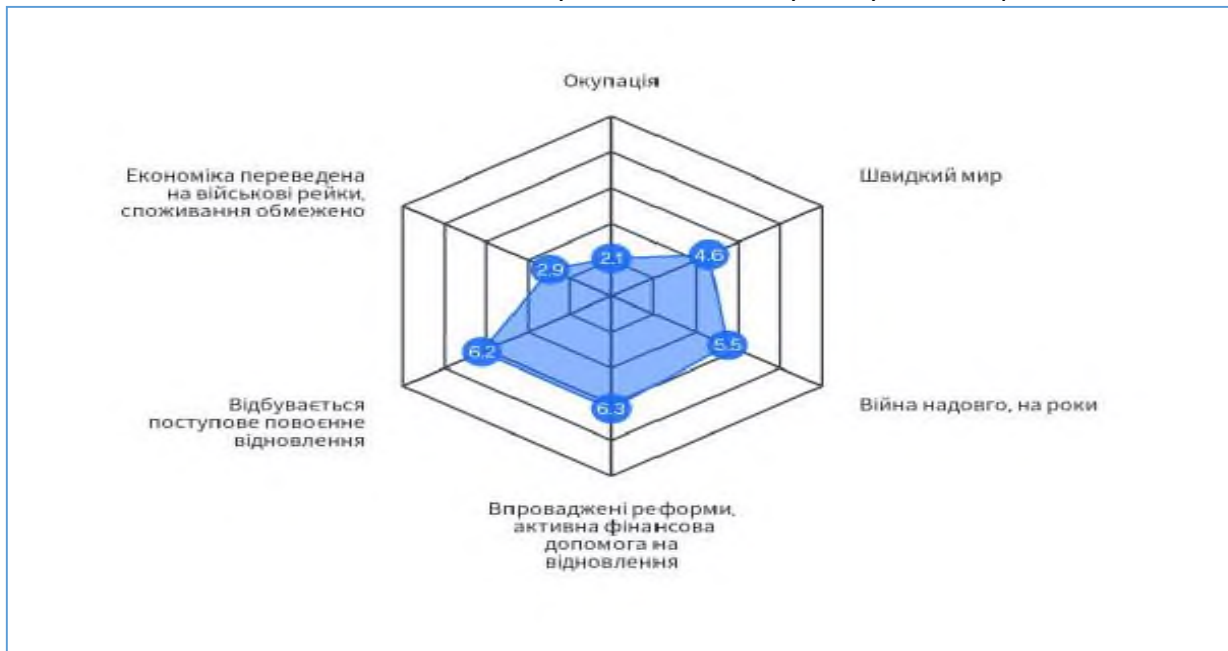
Окупація

Швидкий мир

Економіка переведена на військові рейки, споживання обмежено

2.9

2.1

4.6

5.5

6.2

6.3

Відбувається поступове повоєнне відновлення

Війна надовго, на роки

Впроваджені реформи, активна фінансова допомога на відновлення